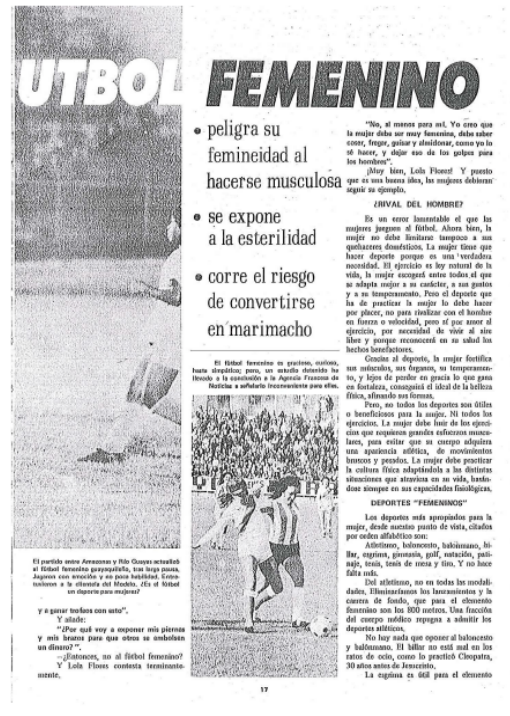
UTBOL FEMENINO

• peligra su femineidad al hacerse musculosa

• se expone a la esterilidad

• corre el riesgo de convertirse en marimacho

El fútbol femenino es gracioso, curioso, hasta simpático; pero, un estudio detenido ha llevado a la conclusión a la Agencia Francesa de Noticias a señalarlo inconveniente para ellas.

El partido entre Amazonas y Río Guayas actualizó el fútbol femenino guayaquileño, tras larga pausa. Jugaron con emoción y en poca habilidad. Entretuvieron a la clientela del Modelo. ¿Es el fútbol un deporte para mujeres?

y a ganar trofeos con esto".

Y añade:

"¿Por qué voy a exponer mis piernas y mis brazos para que otros se embolsen un dinero? ".

—¿Entonces, no al fútbol femenino?

Y Lola Flores contesta terminantemente,

"No, si mismo para mí. Yo creo que la mujer debe ser muy femenina, debe saber coser, fregar, guisar y almidonar, como yo lo sé hacer, y dejar eso de los golpes para los hombres".

¡Muy bien, Lola Flores! Y puesto que es una buena idea, las mujeres deberían seguir su ejemplo.

¿RIVAL DEL HOMBRE?

Es un error lamentable el que las mujeres jueguen al fútbol. Ahora bien, la mujer no debe limitarse tampoco a sus quehaceres domésticos. La mujer tiene que hacer deporte porque es una verdadera necesidad. El ejercicio es ley natural de la vida, la mujer escogerá entre todos el que se adapte mejor a su carácter, a sus gustos y a su temperamento. Pero el deporte que ha de practicar la mujer lo debe hacer por placer, no para rivalizar con el hombre en fuerza o velocidad, pero sí por amor al ejercicio, por necesidad de vivir al aire libre y porque reconocerá en su salud los hechos benefactores.

Gracias al deporte, la mujer fortifica sus músculos, sus órganos, su temperamento, y lejos de perder en gracia lo que gana en fortaleza, conseguirá el ideal de la belleza física, afinando sus formas.

Pero, no todos los deportes son útiles o beneficiosos para la mujer. Ni todos los ejercicios. La mujer debe huir de los ejercicios que requieran grandes esfuerzos musculares, para evitar que su cuerpo adquiera una apariencia atlética, de movimientos bruscos y pesados. La mujer debe practicar la cultura física adaptándola a las distintas situaciones que atraviesa en su vida, basándose siempre en sus capacidades fisiológicas.

DEPORTES "FEMENINOS"

Los deportes más apropiados para la mujer, desde nuestro punto de vista, citados por orden alfabético son:

Atletismo, baloncesto, balonmano, billar, esgrima, gimnasia, golf, natación, patinaje, tenis, tenis de mesa y tiro. Y no hace falta más.

Del atletismo, no en todas las modalidades. Eliminaríamos los lanzamientos y la carrera de fondo, que para el elemento femenino son los 800 metros. Una fracción del cuerpo médico repugna a admitir los deportes atléticos.

No hay nada que oponer al baloncesto y balonmano. El billar no está mal en los ratos de ocio, como lo practicó Cleopatra, 30 años antes de Jesucristo.

La esgrima es útil para el elemento

17